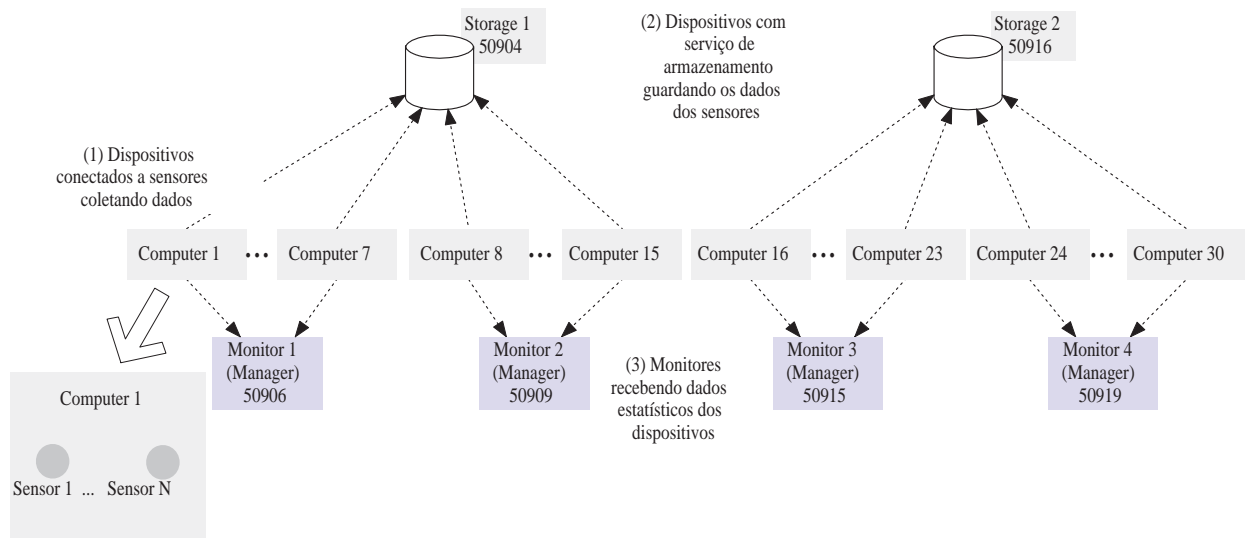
Storage 1
50904

(2) Dispositivos com serviço de armazenamento guardando os dados dos sensores

Storage 2
50916

(1) Dispositivos conectados a sensores coletando dados

Computer 1 ••• Computer 7

Computer 8 ••• Computer 15

Computer 16 ••• Computer 23

Computer 24 ••• Computer 30

Monitor 1
(Manager)
50906

Monitor 2
(Manager)
50909

(3) Monitores recebendo dados estatísticos dos dispositivos

Monitor 3
(Manager)
50915

Monitor 4
(Manager)
50919

Computer 1

Sensor 1 ... Sensor N